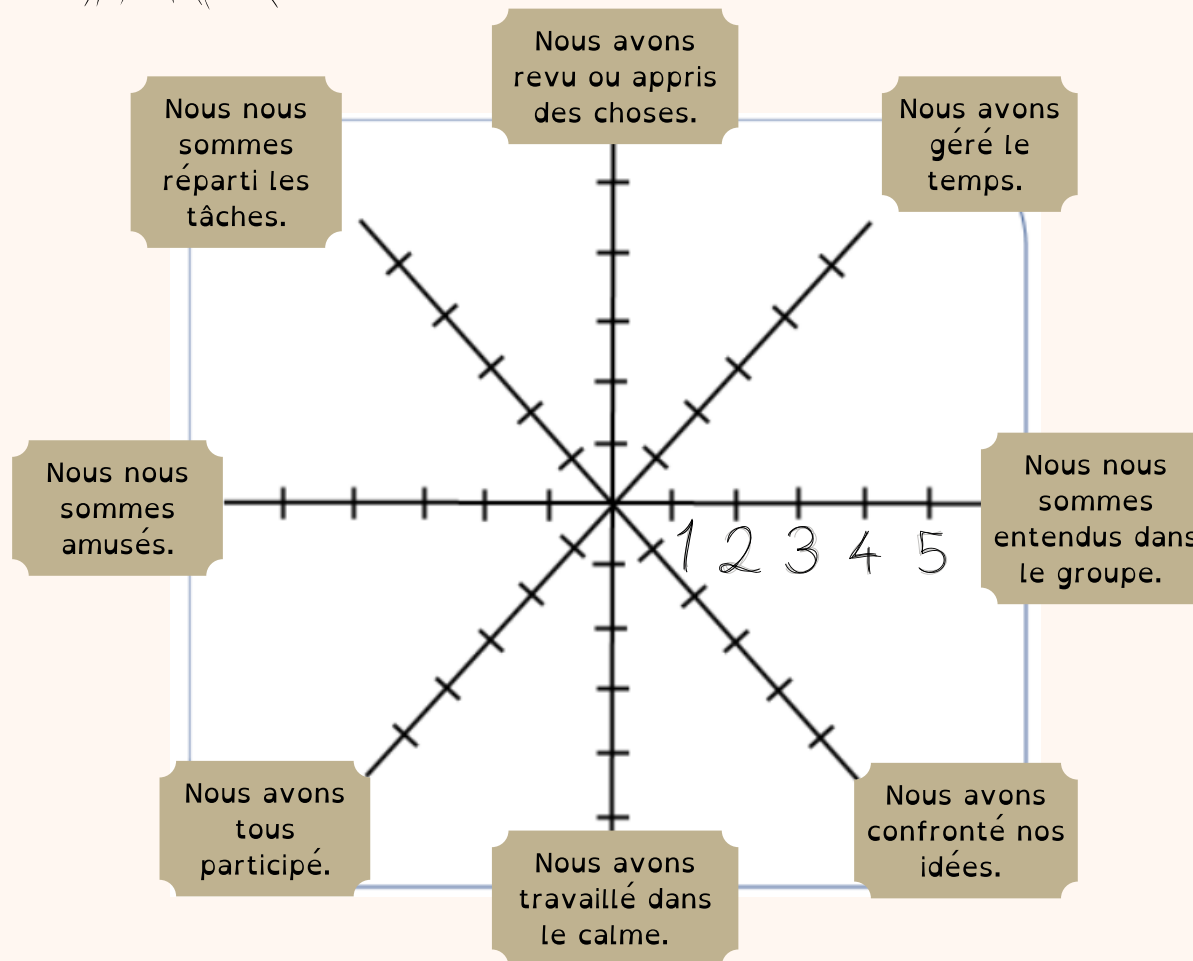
Nous avons revu ou appris des choses.

Nous nous sommes réparti les tâches.

Nous avons géré le temps.

Nous nous sommes amusés.

Nous nous sommes entendus dans le groupe.

1 2 3 4 5

Nous avons tous participé.

Nous avons confronté nos idées.

Nous avons travaillé dans le calme.